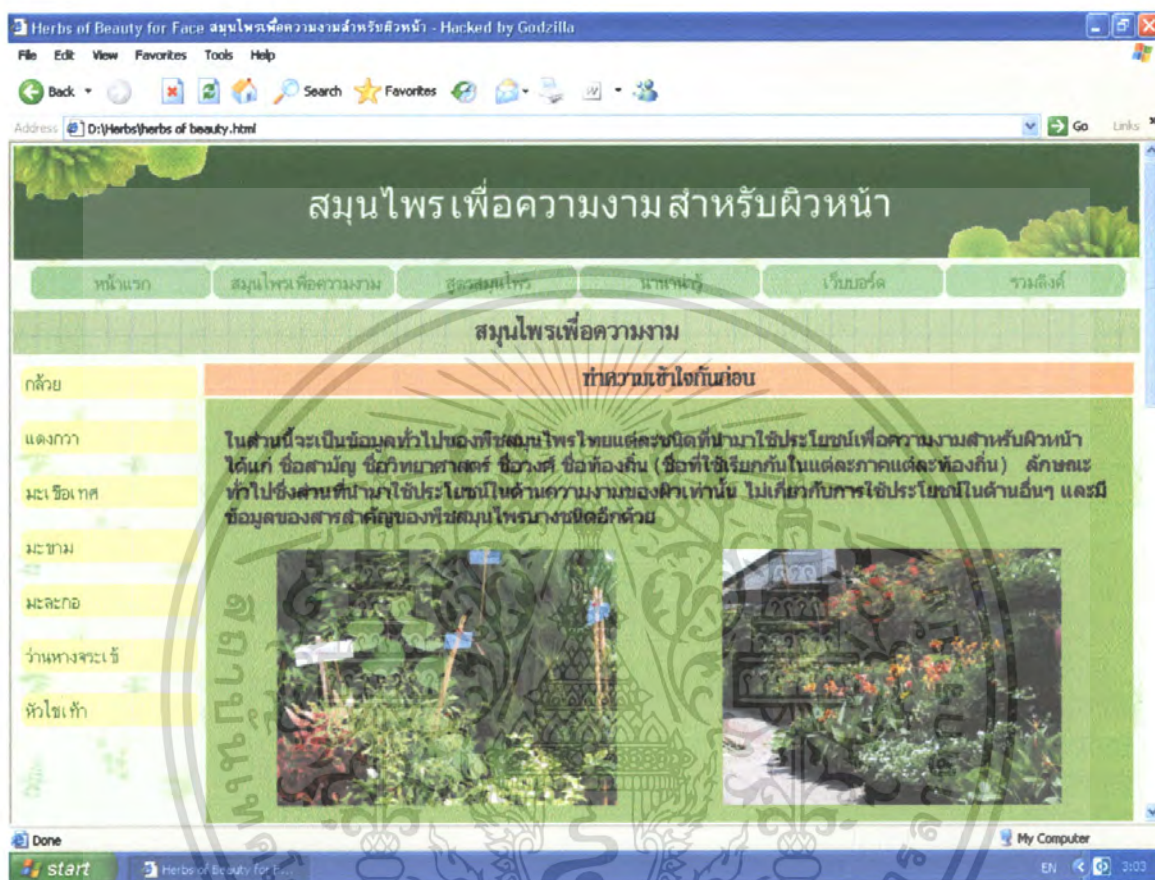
Herbs of Beauty for Face สมุนไพรเพื่อความงามสำหรับผิวหน้า - Hacked by Godzilla

File Edit View Favorites Tools Help

Back Search Favorites

Address D:\Herbs\herbs of beauty.html Go Links

สมุนไพรเพื่อความงามสำหรับผิวหน้า

หน้าแรก สมุนไพรเพื่อความงาม สูตรสมุนไพร น่าหาน่ารู้ เว็บบอร์ด รวมลิงค์

สมุนไพรเพื่อความงาม

กล้วย

แตงกวา

มะเขือเทศ

มะขาม

มะละกอ

ว่านหางจระเข้

หัวไชเท้า

ทำความเข้าใจกันก่อน

ในส่วนนี้จะเป็นข้อมูลทั่วไปของพืชสมุนไพรไทยแต่ละชนิดที่นำมาใช้ประโยชน์เพื่อความงามสำหรับผิวหน้า ได้แก่ ชื่อสามัญ ชื่อวิทยาศาสตร์ ชื่อวงศ์ ชื่อท้องถิ่น (ชื่อที่ใช้เรียกกันในแต่ละภาคแต่ละท้องถิ่น) ลักษณะทั่วไปซึ่งส่วนที่นำมาใช้ประโยชน์ในด้านความงามของผิวเท่านั้น ไม่เกี่ยวกับการใช้ประโยชน์ในด้านอื่นๆ และมีข้อมูลของสารสำคัญของพืชสมุนไพรบางชนิดอีกด้วย

Done My Computer

start Herbs of Beauty for F... EN 3:03